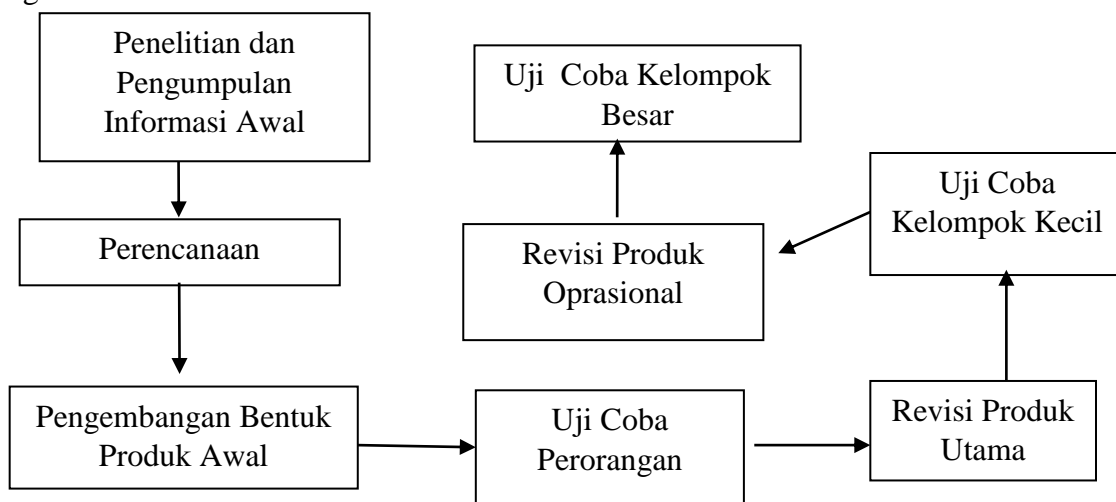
Penelitian dan Pengumpulan Informasi Awal

Perencanaan

Pengembangan Bentuk Produk Awal

Uji Coba Perorangan

Revisi Produk Utama

Uji Coba Kelompok Kecil

Revisi Produk Oprasional

Uji Coba Kelompok Besar